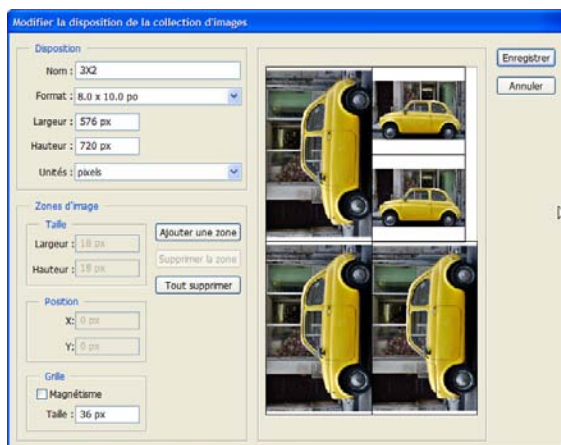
Modifier la disposition de la collection d'images

Disposition

Nom : 3X2

Format : 8.0 x 10.0 po

Largeur : 576 px

Hauteur : 720 px

Unités : pixels

Zones d'image

Taille

Largeur : 18 px

Hauteur : 18 px

Ajouter une zone

Supprimer la zone

Tout supprimer

Position

X: 0 px

Y: 0 px

Grille

Magnétisme

Taille : 36 px

Enregistrer

Annuler